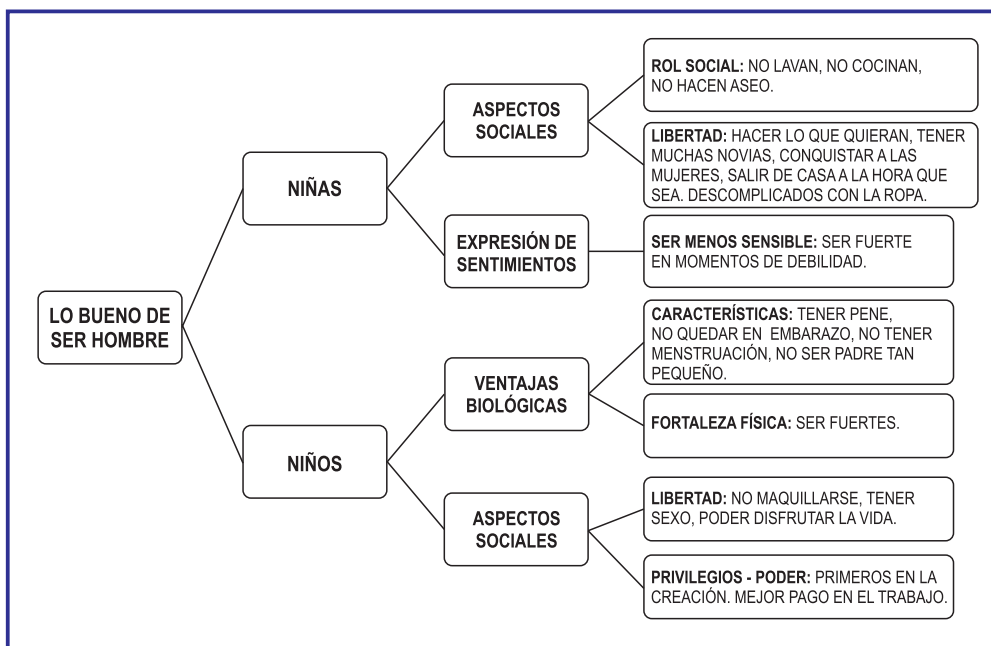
LO BUENO DE SER HOMBRE

NIÑAS

ASPECTOS SOCIALES

ROL SOCIAL: NO LAVAN, NO COCINAN, NO HACEN ASEO.

LIBERTAD: HACER LO QUE QUIERAN, TENER MUCHAS NOVIAS, CONQUISTAR A LAS MUJERES, SALIR DE CASA A LA HORA QUE SEA. DESCOMPLICADOS CON LA ROPA.

EXPRESIÓN DE SENTIMIENTOS

SER MENOS SENSIBLE: SER FUERTE EN MOMENTOS DE DEBILIDAD.

NIÑOS

VENTAJAS BIOLÓGICAS

CARACTERÍSTICAS: TENER PENE, NO QUEDAR EN EMBARAZO, NO TENER MENSTRUACIÓN, NO SER PADRE TAN PEQUEÑO.

FORTALEZA FÍSICA: SER FUERTES.

ASPECTOS SOCIALES

LIBERTAD: NO MAQUILLARSE, TENER SEXO, PODER DISFRUTAR LA VIDA.

PRIVILEGIOS - PODER: PRIMEROS EN LA CREACIÓN. MEJOR PAGO EN EL TRABAJO.